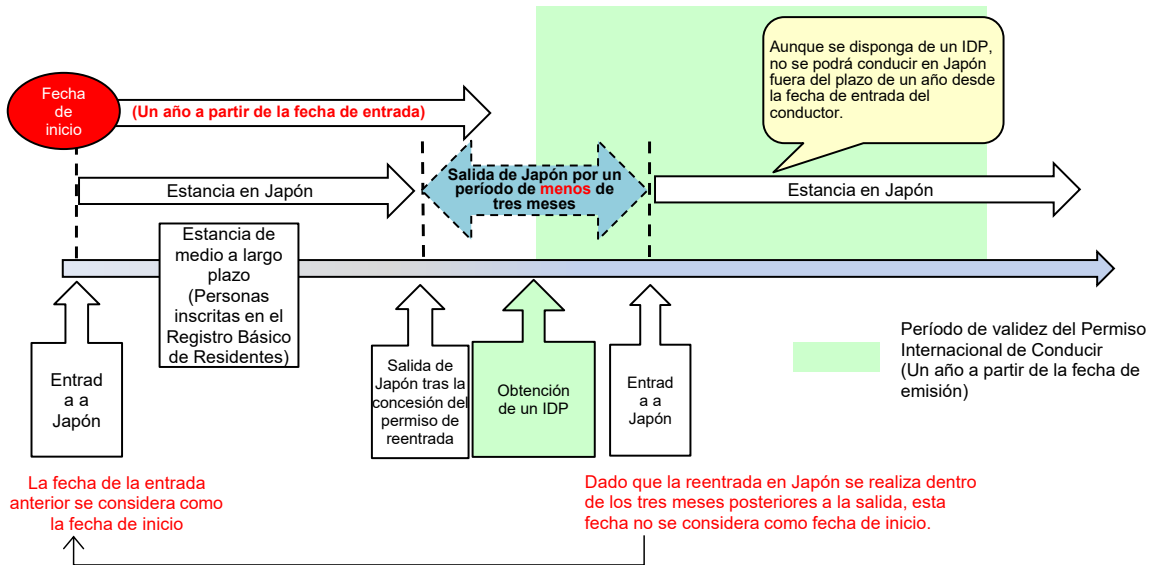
Aunque se disponga de un IDP, no se podrá conducir en Japón fuera del plazo de un año desde la fecha de entrada del conductor.

Fecha de inicio

(Un año a partir de la fecha de entrada)

Estancia en Japón

Salida de Japón por un período de menos de tres meses

Estancia en Japón

Estancia de medio a largo plazo (Personas inscritas en el Registro Básico de Residentes)

Entrad a a Japón

Salida de Japón tras la concesión del permiso de reentrada

Obtención de un IDP

Entrad a a Japón

Período de validez del Permiso Internacional de Conducir (Un año a partir de la fecha de emisión)

La fecha de la entrada anterior se considera como la fecha de inicio

Dado que la reentrada en Japón se realiza dentro de los tres meses posteriores a la salida, esta fecha no se considera como fecha de inicio.